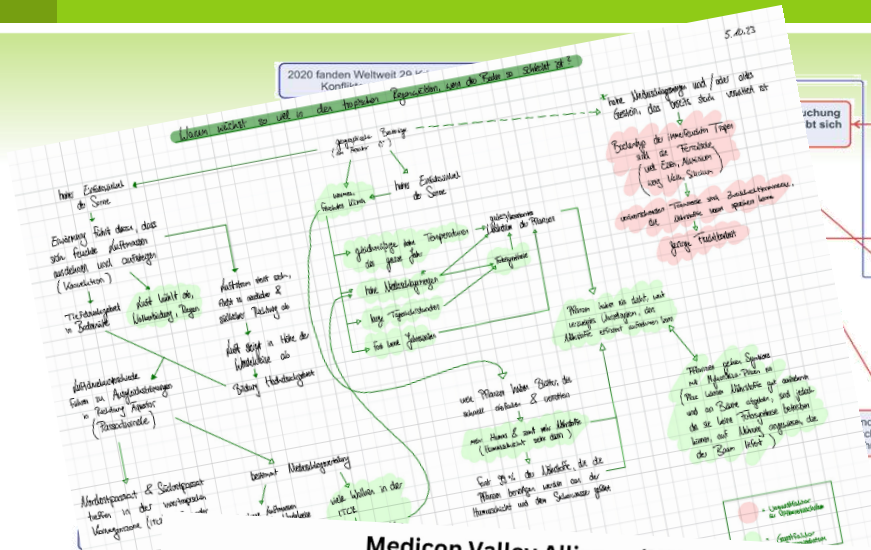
5.10.23

2020 fanden Weltweit 29 K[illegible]
Konflikt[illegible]

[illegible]uchung
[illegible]bt sich

Warum wächst so viel in den tropischen Regenwäldern, wenn die Böden so schlecht ist?

geographische Breite (am Äquator)

hohe Einstrahlung der Sonne

warmes, feuchtes Klima

hohe Einstrahlung der Sonne

Erwärmung führt dazu, dass sich feuchte Luftmassen ausdehnen und aufsteigen (Konvektion)

Tiefdruckgebiet in Bodennähe

Luft kühlt ab, Wolkenbildung, Regen

Luftstrom teilt sich, fließt in nördliche & südliche Richtung ab

Luft steigt in Höhe der Wendekreise ab

Bildung Hochdruckgebiet

Luftdruckunterschiede führen zu Ausgleichsströmungen in Richtung Äquator (Passatwinde)

Nordostpassat & Südostpassat treffen in der innertropischen Konvergenzzone (ITC)

bestimmt Niederschlagsverteilung

viele Wolken in der ITCZ

gleichmäßige hohe Temperaturen das ganze Jahr

hohe Niederschlagsmengen

lange Tageslichtstunden

fast keine Jahreszeiten

gutes Wachstum der Pflanzen

Fotosynthese

viele Pflanzen haben Blätter, die schneller abfallen & verrotten

mehr Humus & somit mehr Nährstoffe (Humusschicht sehr dünn)

Fast 99% der Nährstoffe, die die Pflanzen benötigen werden aus der Humusschicht und den Stoffwechsel geholt

Pflanzen haben nur flache, weit verzweigte Wurzeln, um Nährstoffe effizient aufnehmen zu können

Pflanzen gehen Symbiose mit Mykorrhiza-Pilzen ein (Pilze leiten Nährstoffe gut ausnehmen und an Bäume abgeben, und geben die sie beim Fotosynthese bekommen, auch Nahrung, organischen der Baum liefert)

hohe Niederschlagsmengen und/oder altes Gestein, das bereits stark verwittert ist

Bestandteile des Verwitterten Tropen sind die Feinstoffe (und Eisen, Aluminium sowie Ton, Silizium)

unterentwickelte Tonminerale sind Zweischichttonminerale, die Nährstoffe kaum speichern können

geringe Fruchtbarkeit

Medicon Valley Alli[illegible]